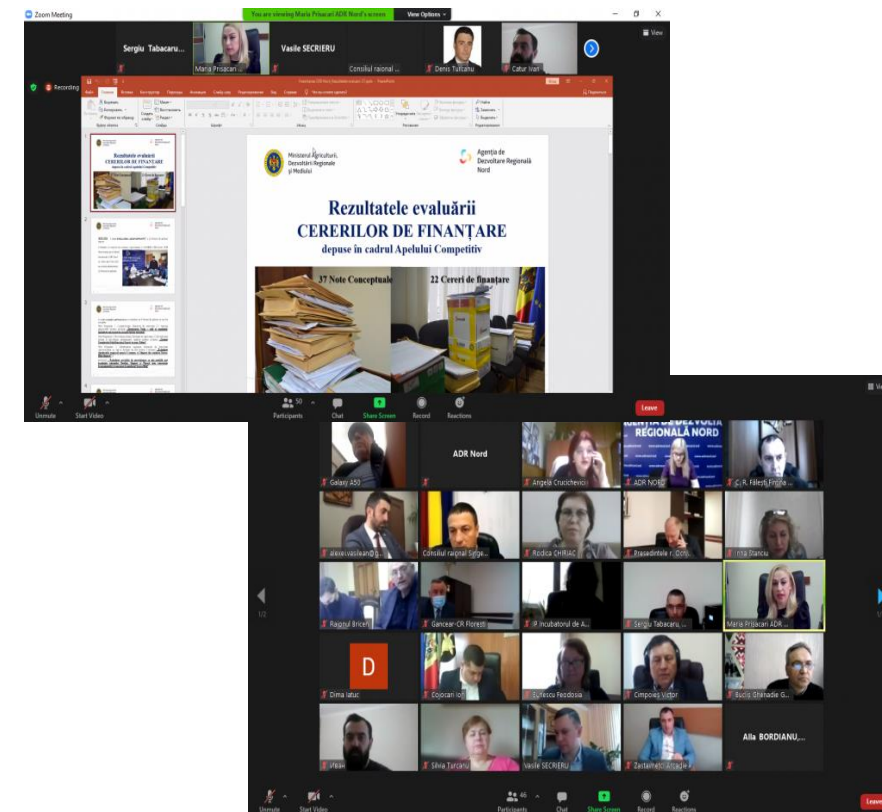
Zoom Meeting

You are viewing Maria Prisacari ADR Nord's screen

View Options

Sergiu Tabacaru...

Maria Prisacari ADR...

Vasile SECRIERU

Consiliul raional ...

Denis Tulttanu

Catur Ivan

View

Recording

Ministerul Agriculturii, Dezvoltării Regionale și Mediului

Agenția de Dezvoltare Regională Nord

Rezultatele evaluării
CERERILOR DE FINANȚARE
depuse în cadrul Apelului Competitiv

37 Note Conceptuale

22 Cereri de finanțare

Unmute

Start Video

50 Participants

Chat

Share Screen

Record

Reactions

Leave

Galaxy A50

ADR Nord

Angela Cruchchevici

ADR NORD

REGIONALĂ NORD

C.R. Fălești Frigna...

alexeivasilean@g...

Consiliul raional Sîngr...

Rodica CHIRIAC

Președintele r. Donj...

Irina Stancu

Raionul Briceni

Gancear-CR Florești

IP Incubatorul de A...

Sergiu Tabacaru...

Maria Prisacari ADR...

1/2

D

Dima Iatuc

Cojocari Ion

Eftescu Feodosia

Cimpoieș Victor

Bucliș Ghenadie G...

Alla BORDIANU,...

Ивах

Silvia Turcanu

Vasile SECRIERU

Zastavnetchi Arcadie

Unmute

Start Video

46 Participants

Chat

Share Screen

Record

Reactions

Leave